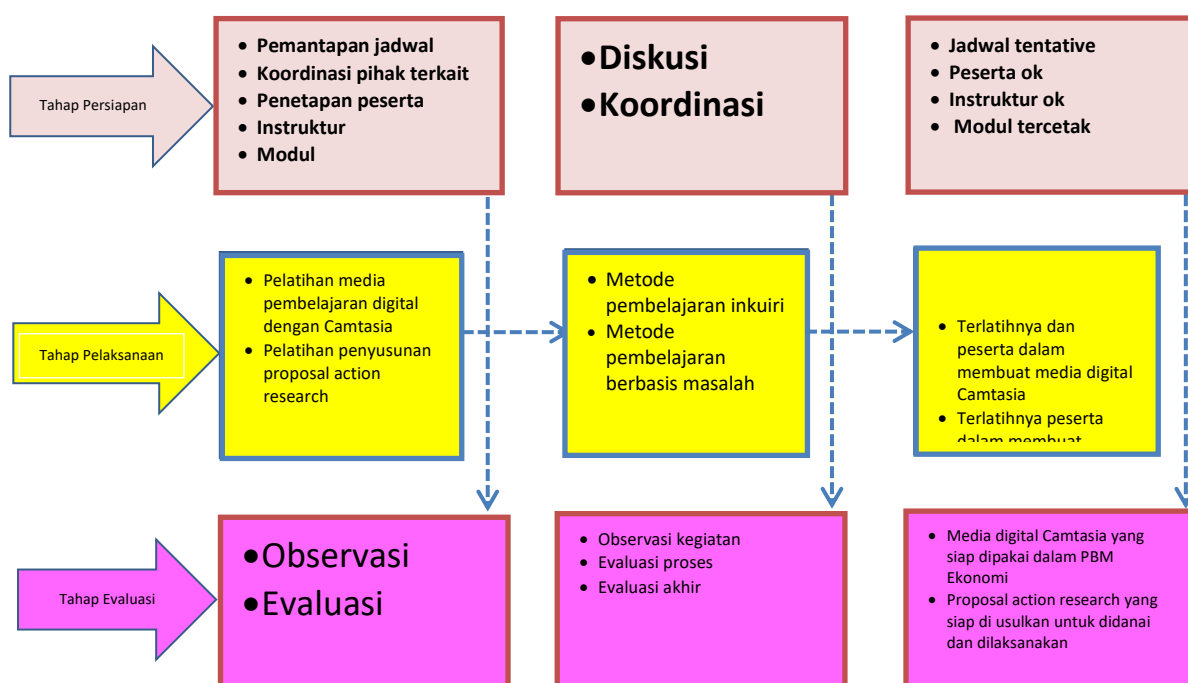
Tahap Persiapan

- Pemantapan jadwal
- Koordinasi pihak terkait
- Penetapan peserta
- Instruktur
- Modul

- Diskusi
- Koordinasi

- Jadwal tentative
- Peserta ok
- Instruktur ok
- Modul tercetak

Tahap Pelaksanaan

- Pelatihan media pembelajaran digital dengan Camtasia
- Pelatihan penyusunan proposal action research

- Metode pembelajaran inkuiri
- Metode pembelajaran berbasis masalah

- Terlatihnya dan peserta dalam membuat media digital Camtasia
- Terlatihnya peserta dalam membuat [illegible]

Tahap Evaluasi

- Observasi
- Evaluasi

- Observasi kegiatan
- Evaluasi proses
- Evaluasi akhir

- Media digital Camtasia yang siap dipakai dalam PBM Ekonomi
- Proposal action research yang siap di usulkan untuk didanai dan dilaksanakan